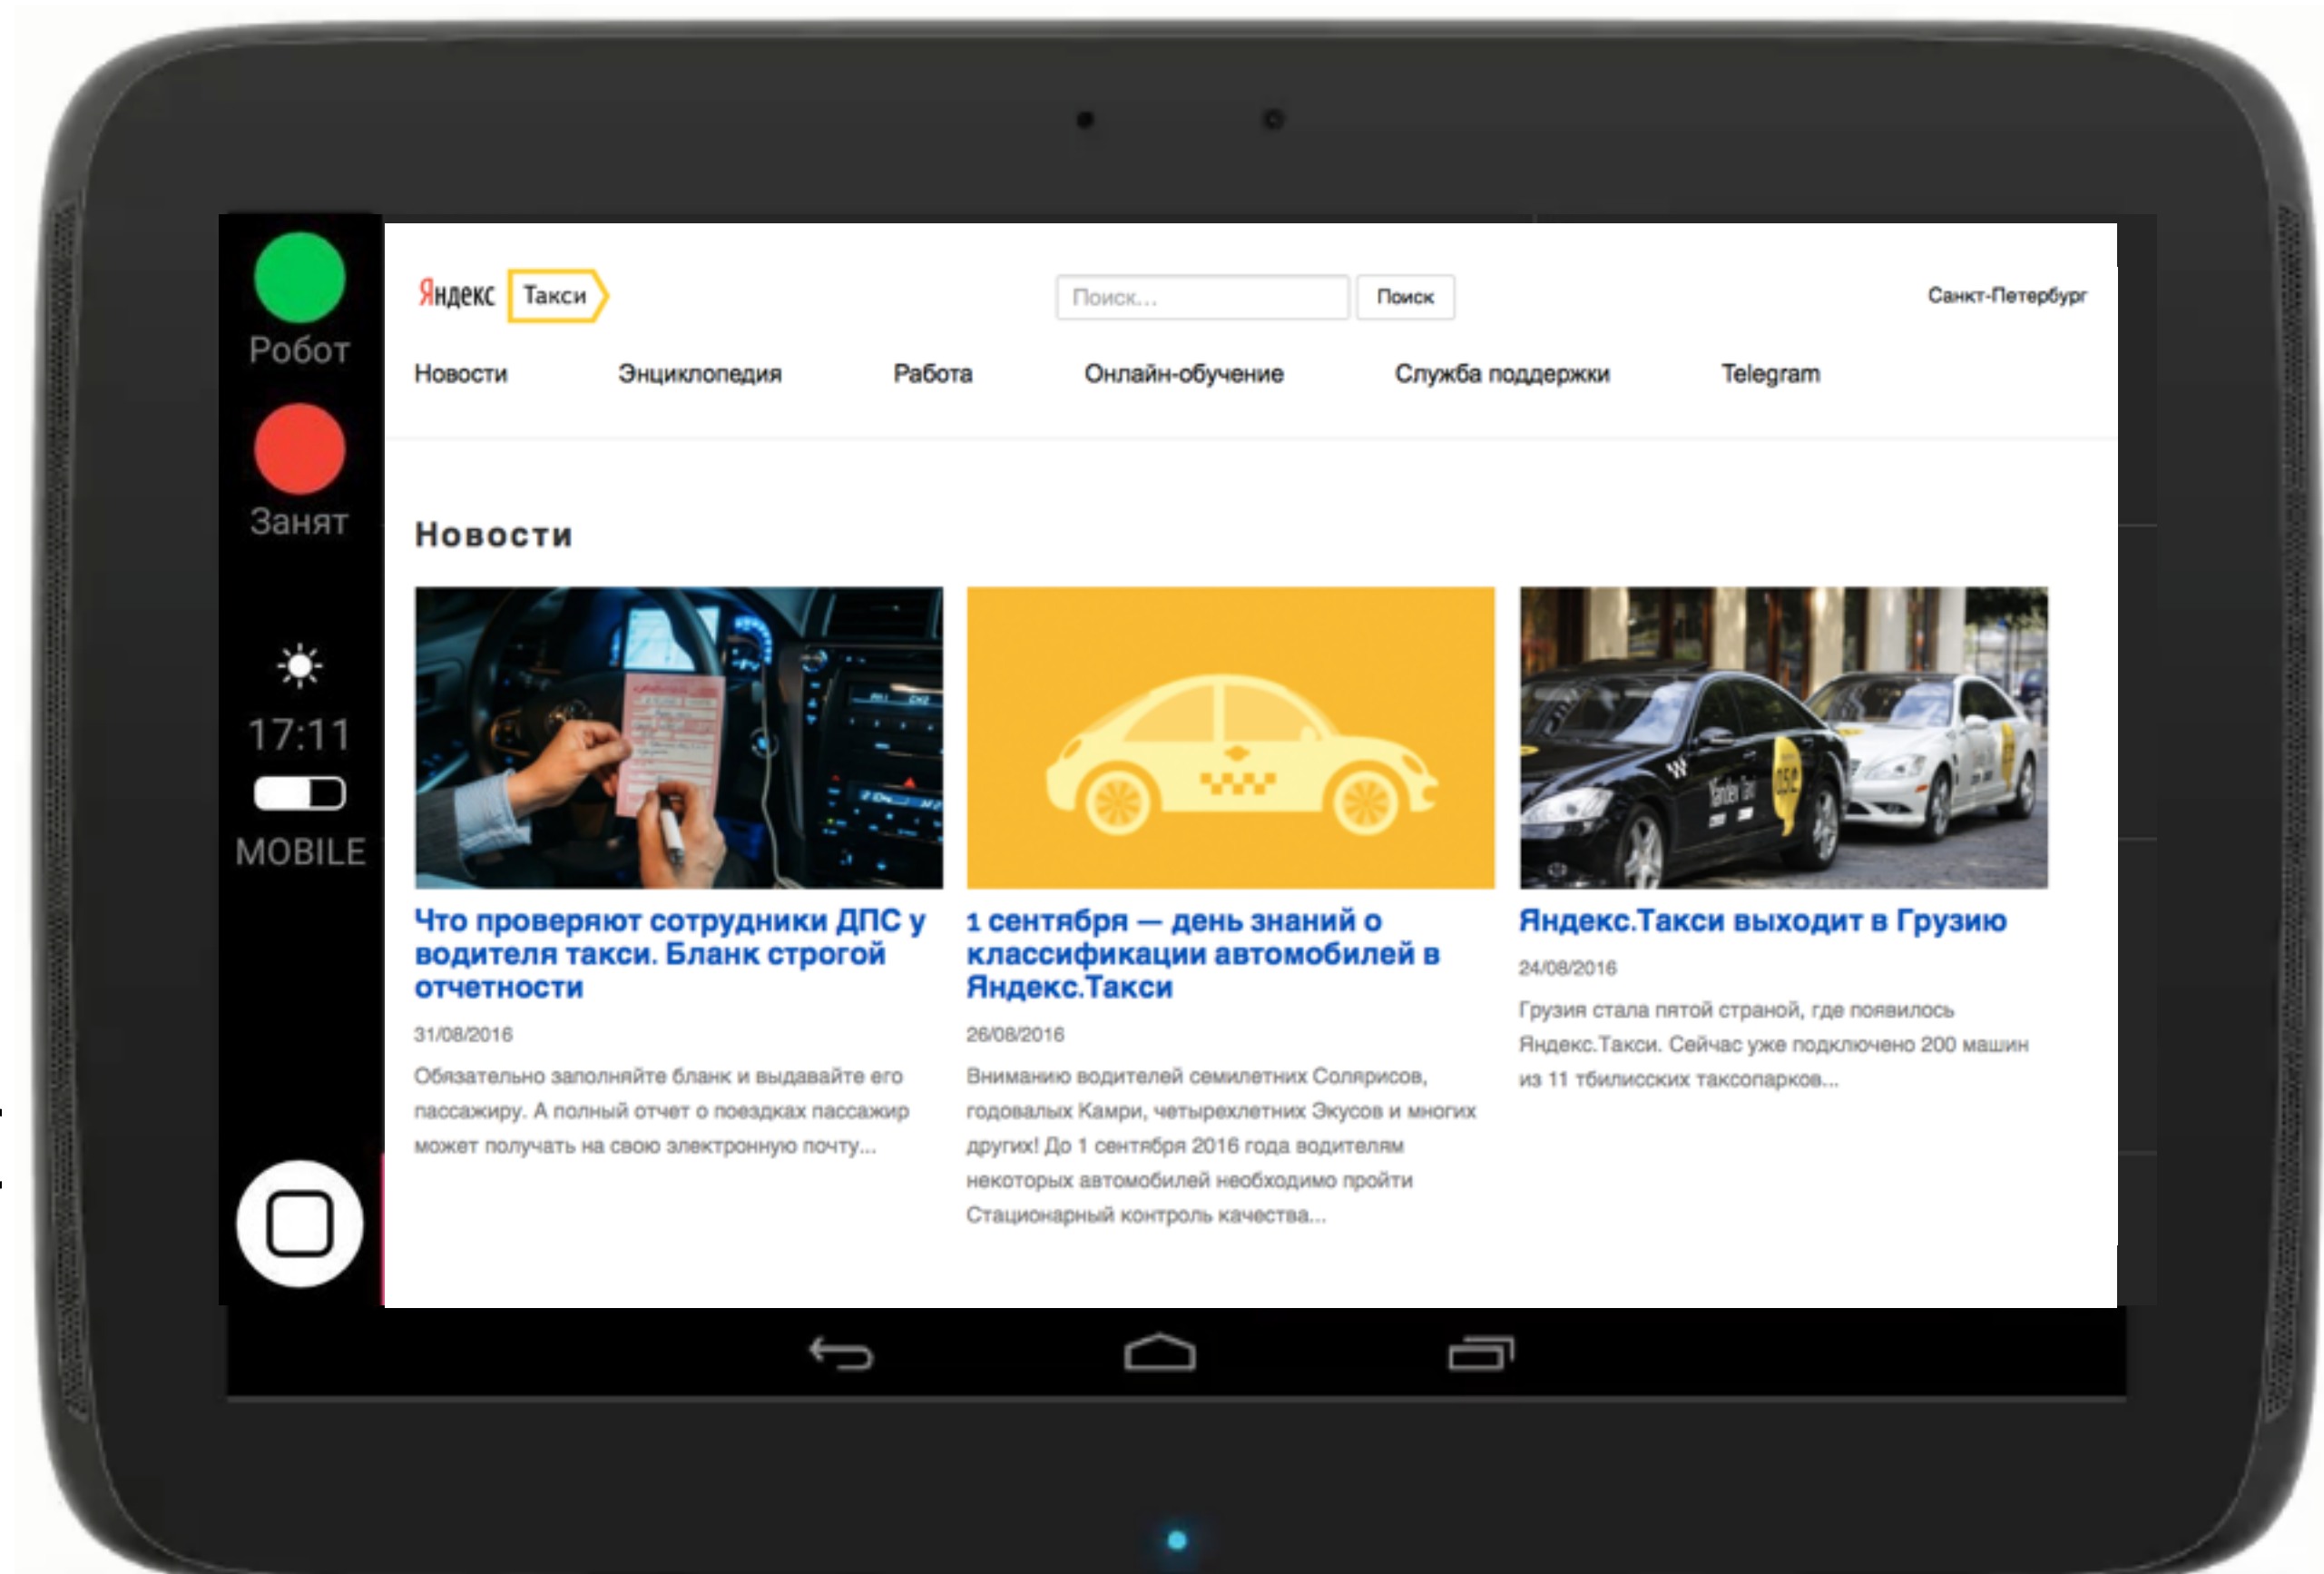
Робот

Занят

17:11

MOBILE

Яндекс Такси

Поиск...

Поиск

Санкт-Петербург

Новости Энциклопедия Работа Онлайн-обучение Служба поддержки Telegram

Новости

Что проверяют сотрудники ДПС у водителя такси. Бланк строгой отчетности

31/08/2016

Обязательно заполняйте бланк и выдавайте его пассажиру. А полный отчет о поездках пассажир может получать на свою электронную почту...

1 сентября — день знаний о классификации автомобилей в Яндекс.Такси

26/08/2016

Вниманию водителей семилетних Солярисов, годовалых Камри, четырехлетних Экусов и многих других! До 1 сентября 2016 года водителям некоторых автомобилей необходимо пройти Стационарный контроль качества...

Яндекс.Такси выходит в Грузию

24/08/2016

Грузия стала пятой страной, где появилось Яндекс.Такси. Сейчас уже подключено 200 машин из 11 тбилисских таксопарков...